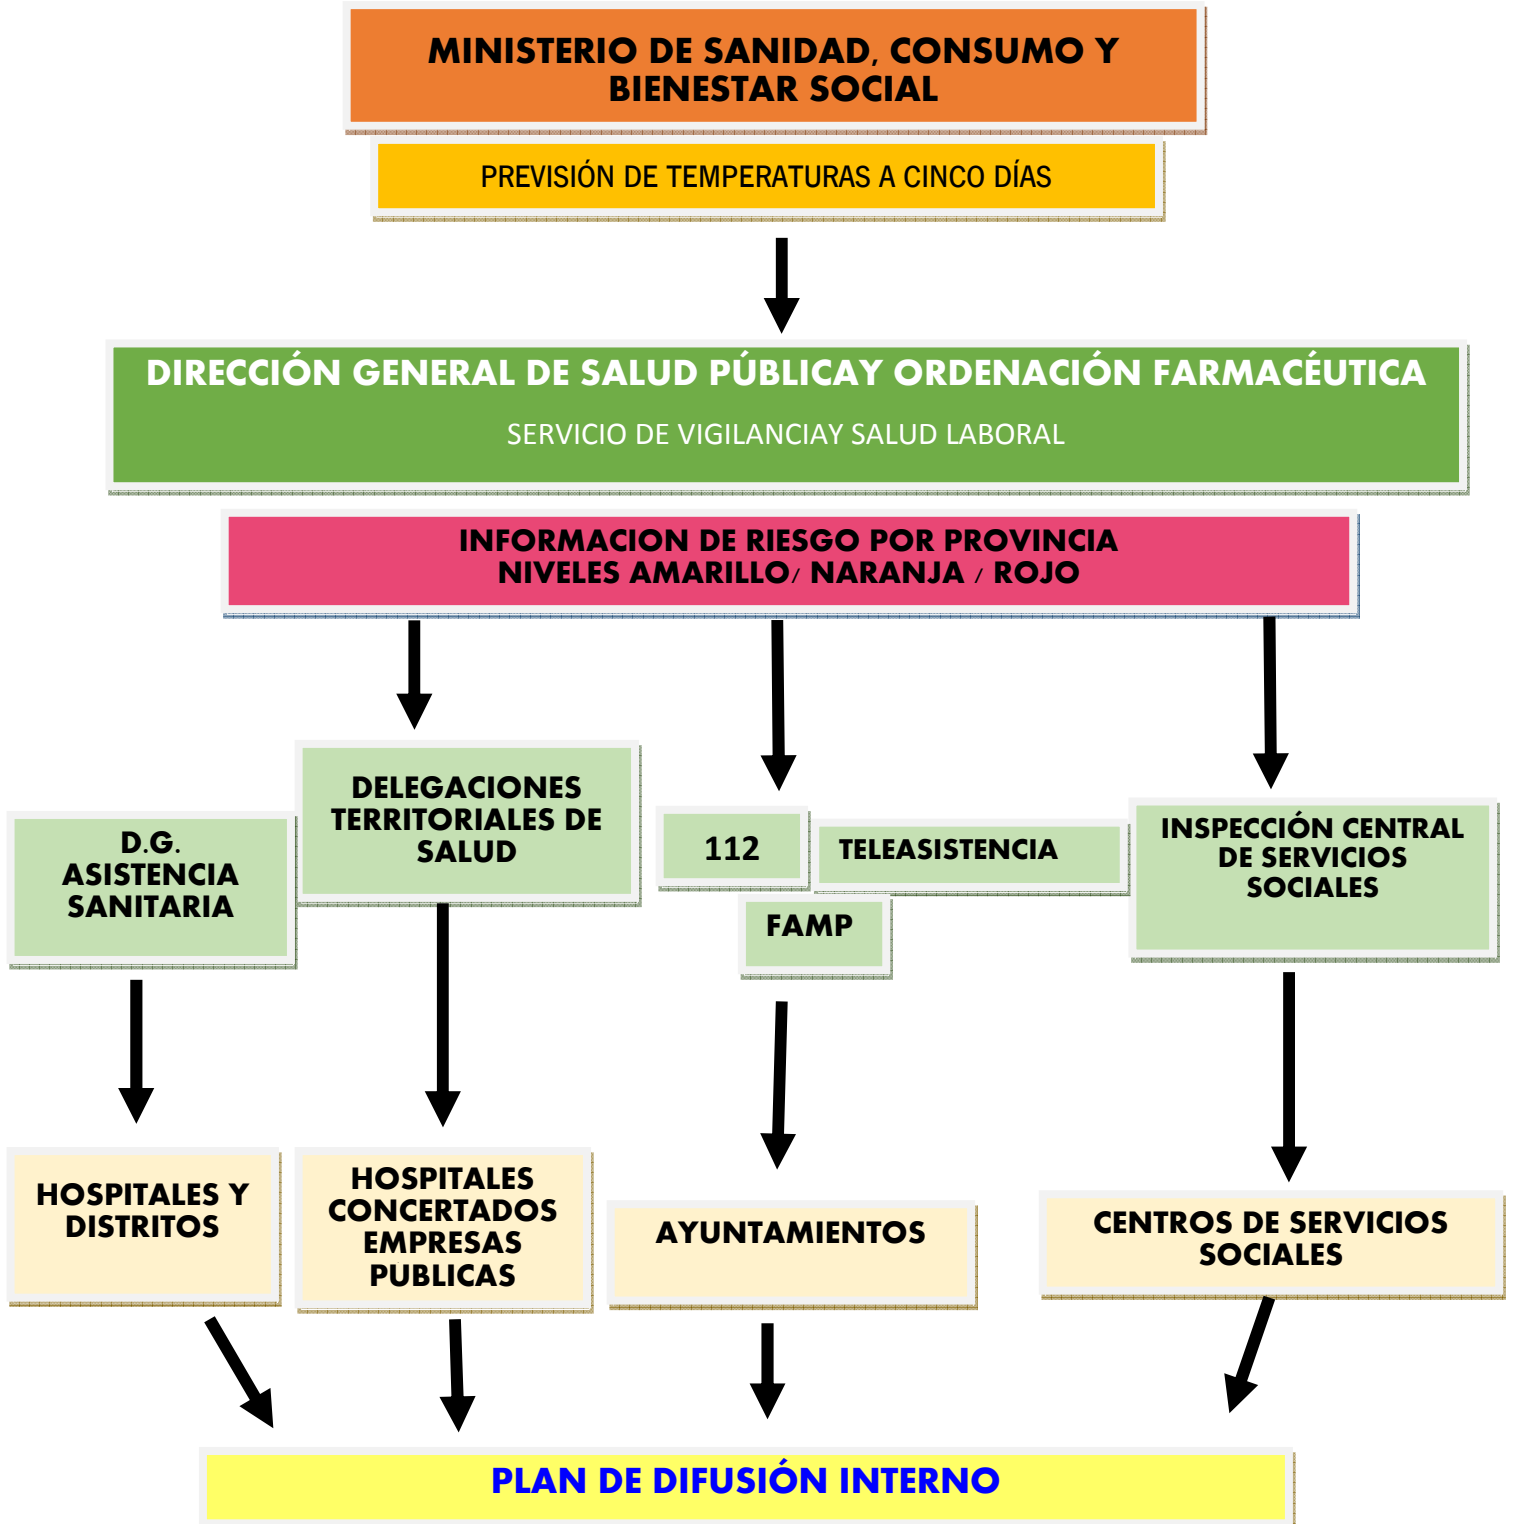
MINISTERIO DE SANIDAD, CONSUMO Y BIENESTAR SOCIAL

PREVISIÓN DE TEMPERATURAS A CINCO DÍAS

DIRECCIÓN GENERAL DE SALUD PÚBLICAY ORDENACIÓN FARMACÉUTICA

SERVICIO DE VIGILANCIAY SALUD LABORAL

INFORMACION DE RIESGO POR PROVINCIA
NIVELES AMARILLO/ NARANJA / ROJO

D.G. ASISTENCIA SANITARIA

DELEGACIONES TERRITORIALES DE SALUD

112

TELEASISTENCIA

FAMP

INSPECCIÓN CENTRAL DE SERVICIOS SOCIALES

HOSPITALES Y DISTRITOS

HOSPITALES CONCERTADOS EMPRESAS PUBLICAS

AYUNTAMIENTOS

CENTROS DE SERVICIOS SOCIALES

PLAN DE DIFUSIÓN INTERNO